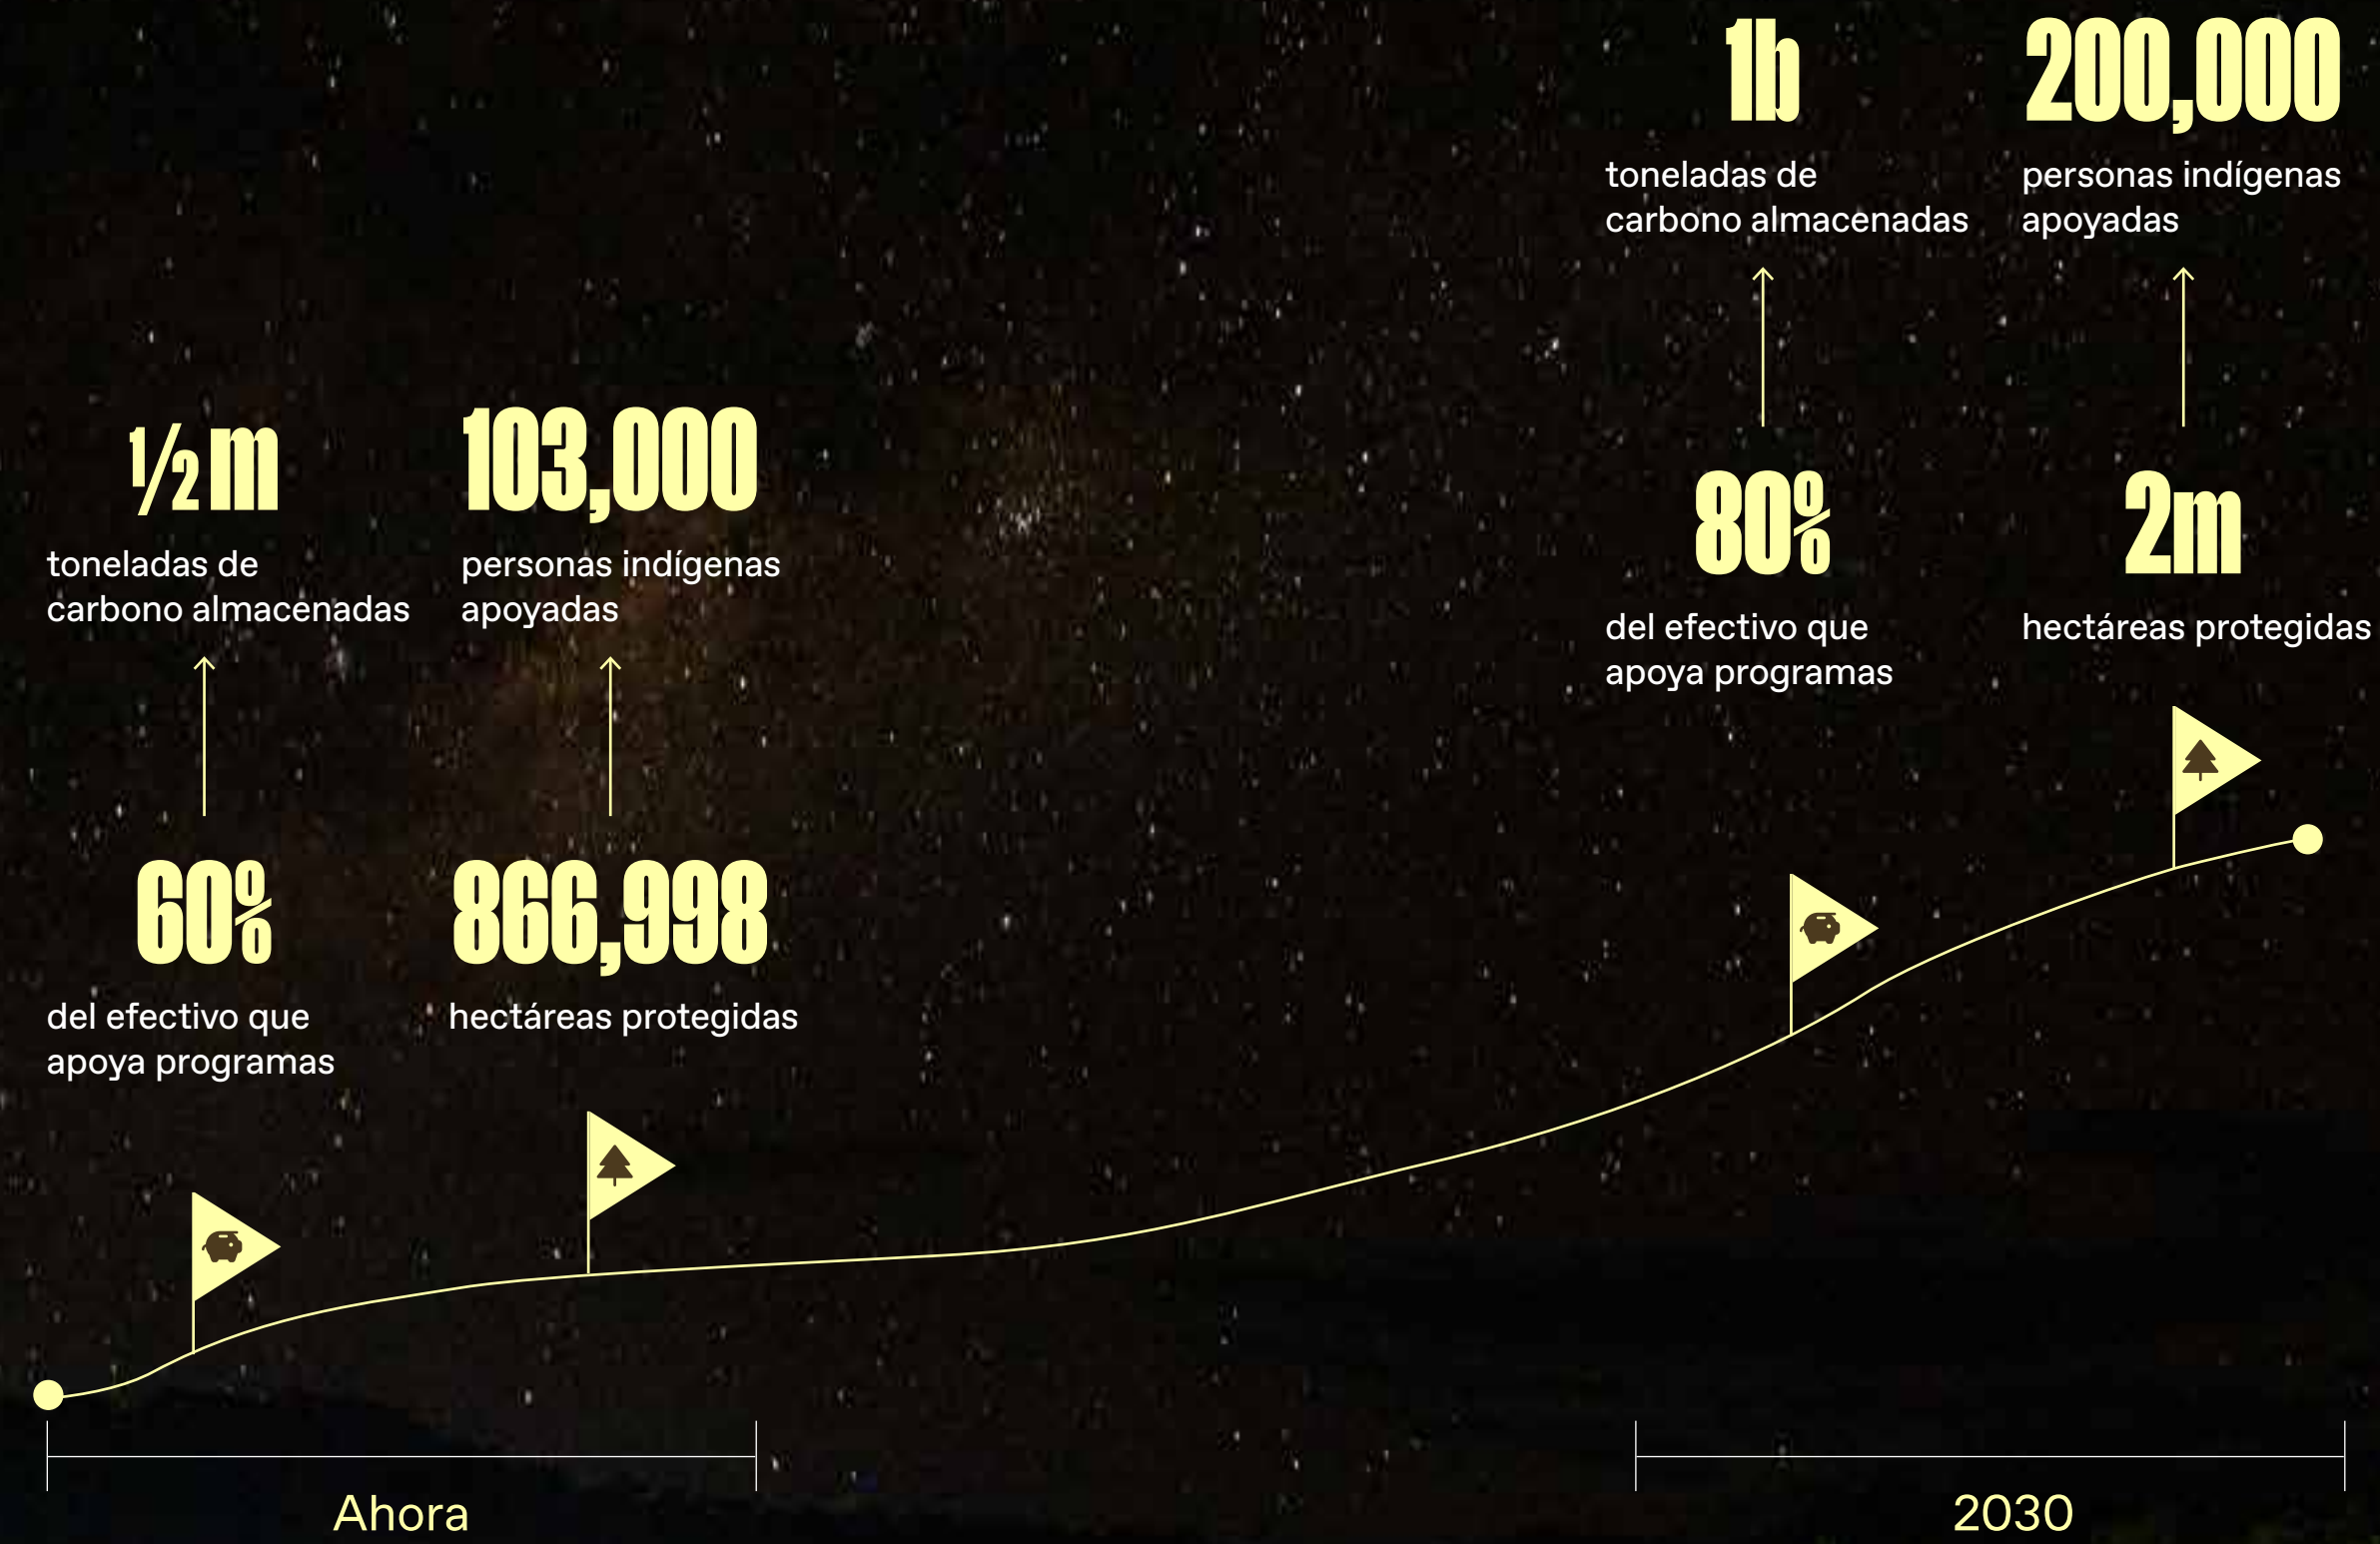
1b

toneladas de carbono almacenadas

200,000

personas indígenas apoyadas

80%

del efectivo que apoya programas

2m

hectáreas protegidas

½m

toneladas de carbono almacenadas

103,000

personas indígenas apoyadas

60%

del efectivo que apoya programas

866,998

hectáreas protegidas

Ahora

2030